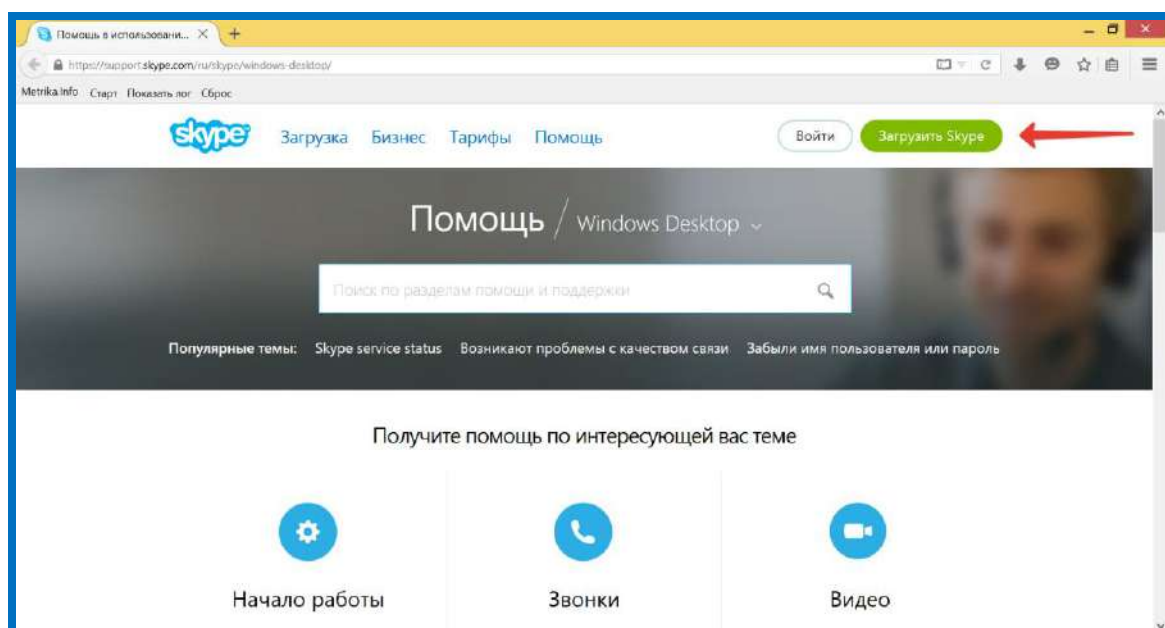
Помощь в использовани... ×
https://support.skype.com/ru/skype/windows-desktop/
Metrika.Info Старт Показать лог Сброс
skype Загрузка Бизнес Тарифы Помощь
Войти Загрузить Skype
Помощь / Windows Desktop
Поиск по разделам помощи и поддержки
Популярные темы: Skype service status Возникают проблемы с качеством связи Забыли имя пользователя или пароль
Получите помощь по интересующей вас теме
Начало работы
Звонки
Видео